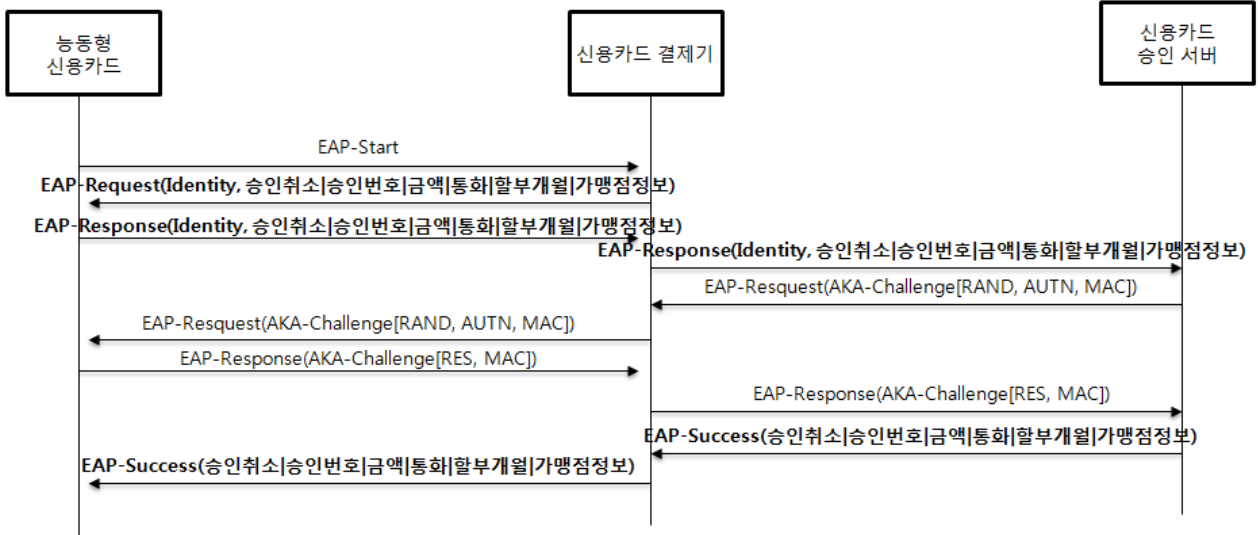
능동형 신용카드

신용카드 결제기

신용카드 승인 서버

EAP-Start

EAP-Request(Identity, 승인취소|승인번호|금액|통화|할부개월|가맹점정보)

EAP-Response(Identity, 승인취소|승인번호|금액|통화|할부개월|가맹점정보)

EAP-Response(Identity, 승인취소|승인번호|금액|통화|할부개월|가맹점정보)

EAP-Resquest(AKA-Challenge[RAND, AUTN, MAC])

EAP-Resquest(AKA-Challenge[RAND, AUTN, MAC])

EAP-Response(AKA-Challenge[RES, MAC])

EAP-Response(AKA-Challenge[RES, MAC])

EAP-Success(승인취소|승인번호|금액|통화|할부개월|가맹점정보)

EAP-Success(승인취소|승인번호|금액|통화|할부개월|가맹점정보)